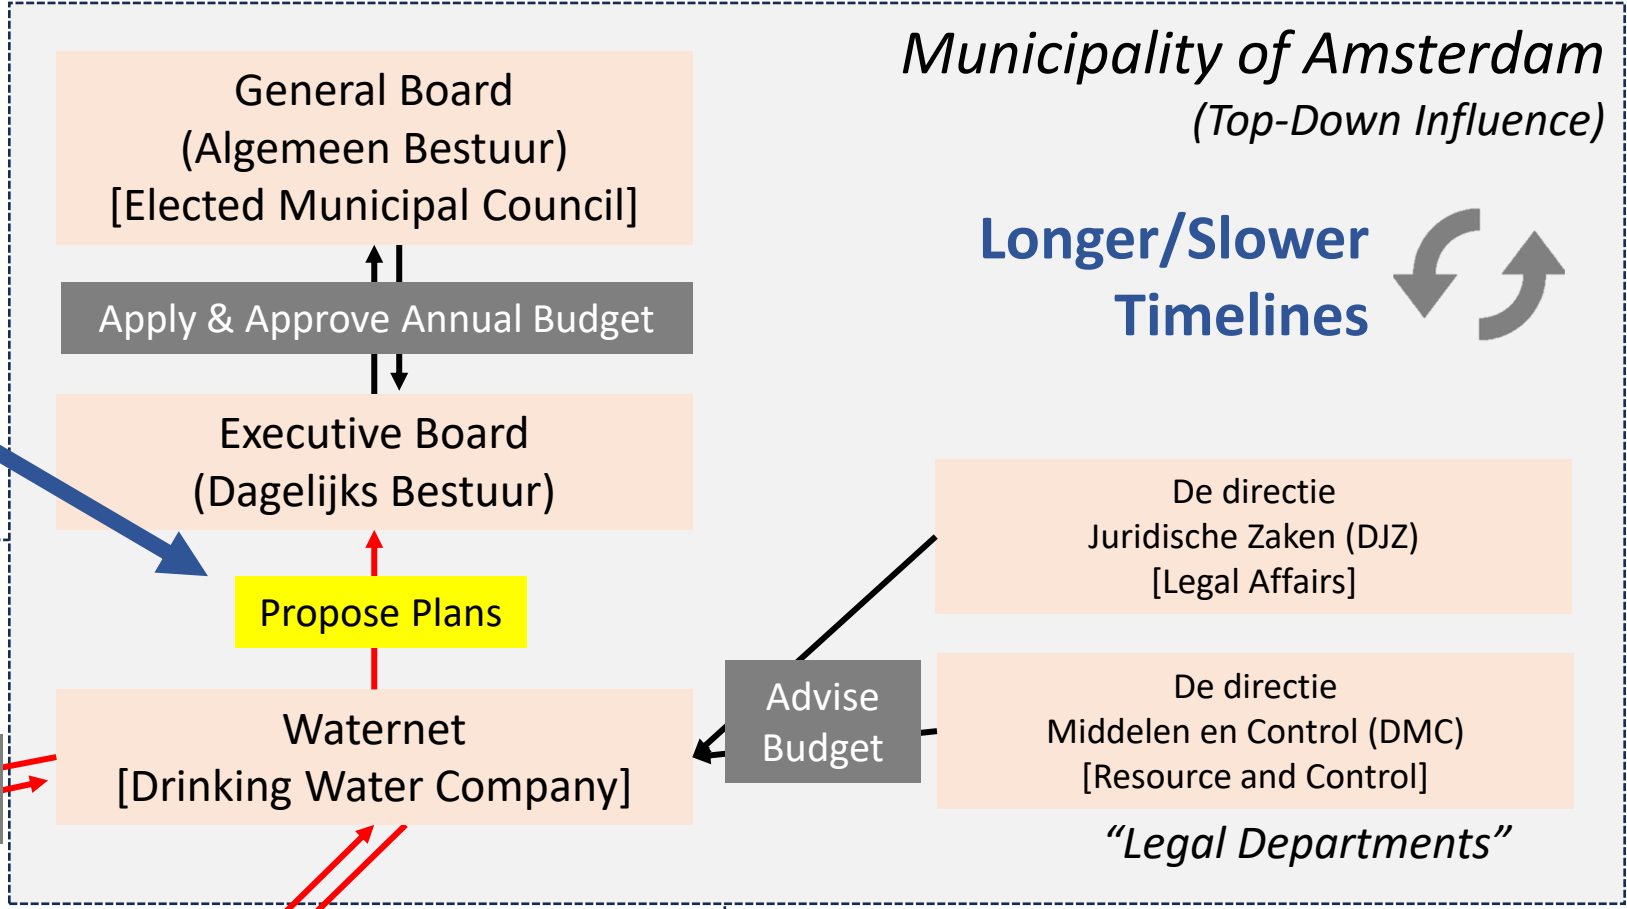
Municipality of Amsterdam
(Top-Down Influence)

General Board
(Algemeen Bestuur)
[Elected Municipal Council]

Apply & Approve Annual Budget

Executive Board
(Dagelijks Bestuur)

Propose Plans

Waternet
[Drinking Water Company]

Longer/Slower Timelines

De directie
Juridische Zaken (DJZ)
[Legal Affairs]

Advise Budget

De directie
Middelen en Control (DMC)
[Resource and Control]

"Legal Departments"